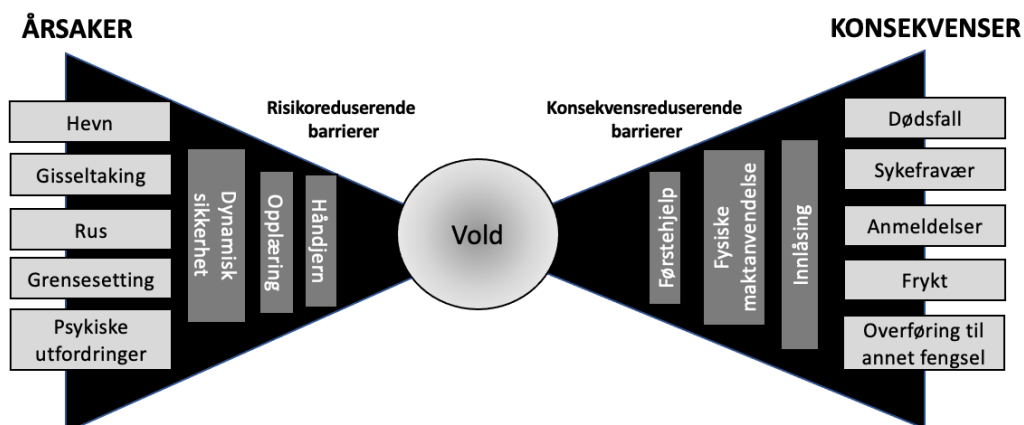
ÅRSAKER

KONSEKVENSER

Hevn

Gisseltaking

Rus

Grensesetting

Psykiske utfordringer

Risikoreduserende barrierer

Dynamisk sikkerhet

Opplæring

Håndjern

Vold

Konsekvensreduserende barrierer

Førstehjelp

Fysiske maktanvendelse

Innlåsing

Dødsfall

Sykefravær

Anmeldelser

Frykt

Overføring til annet fengsel